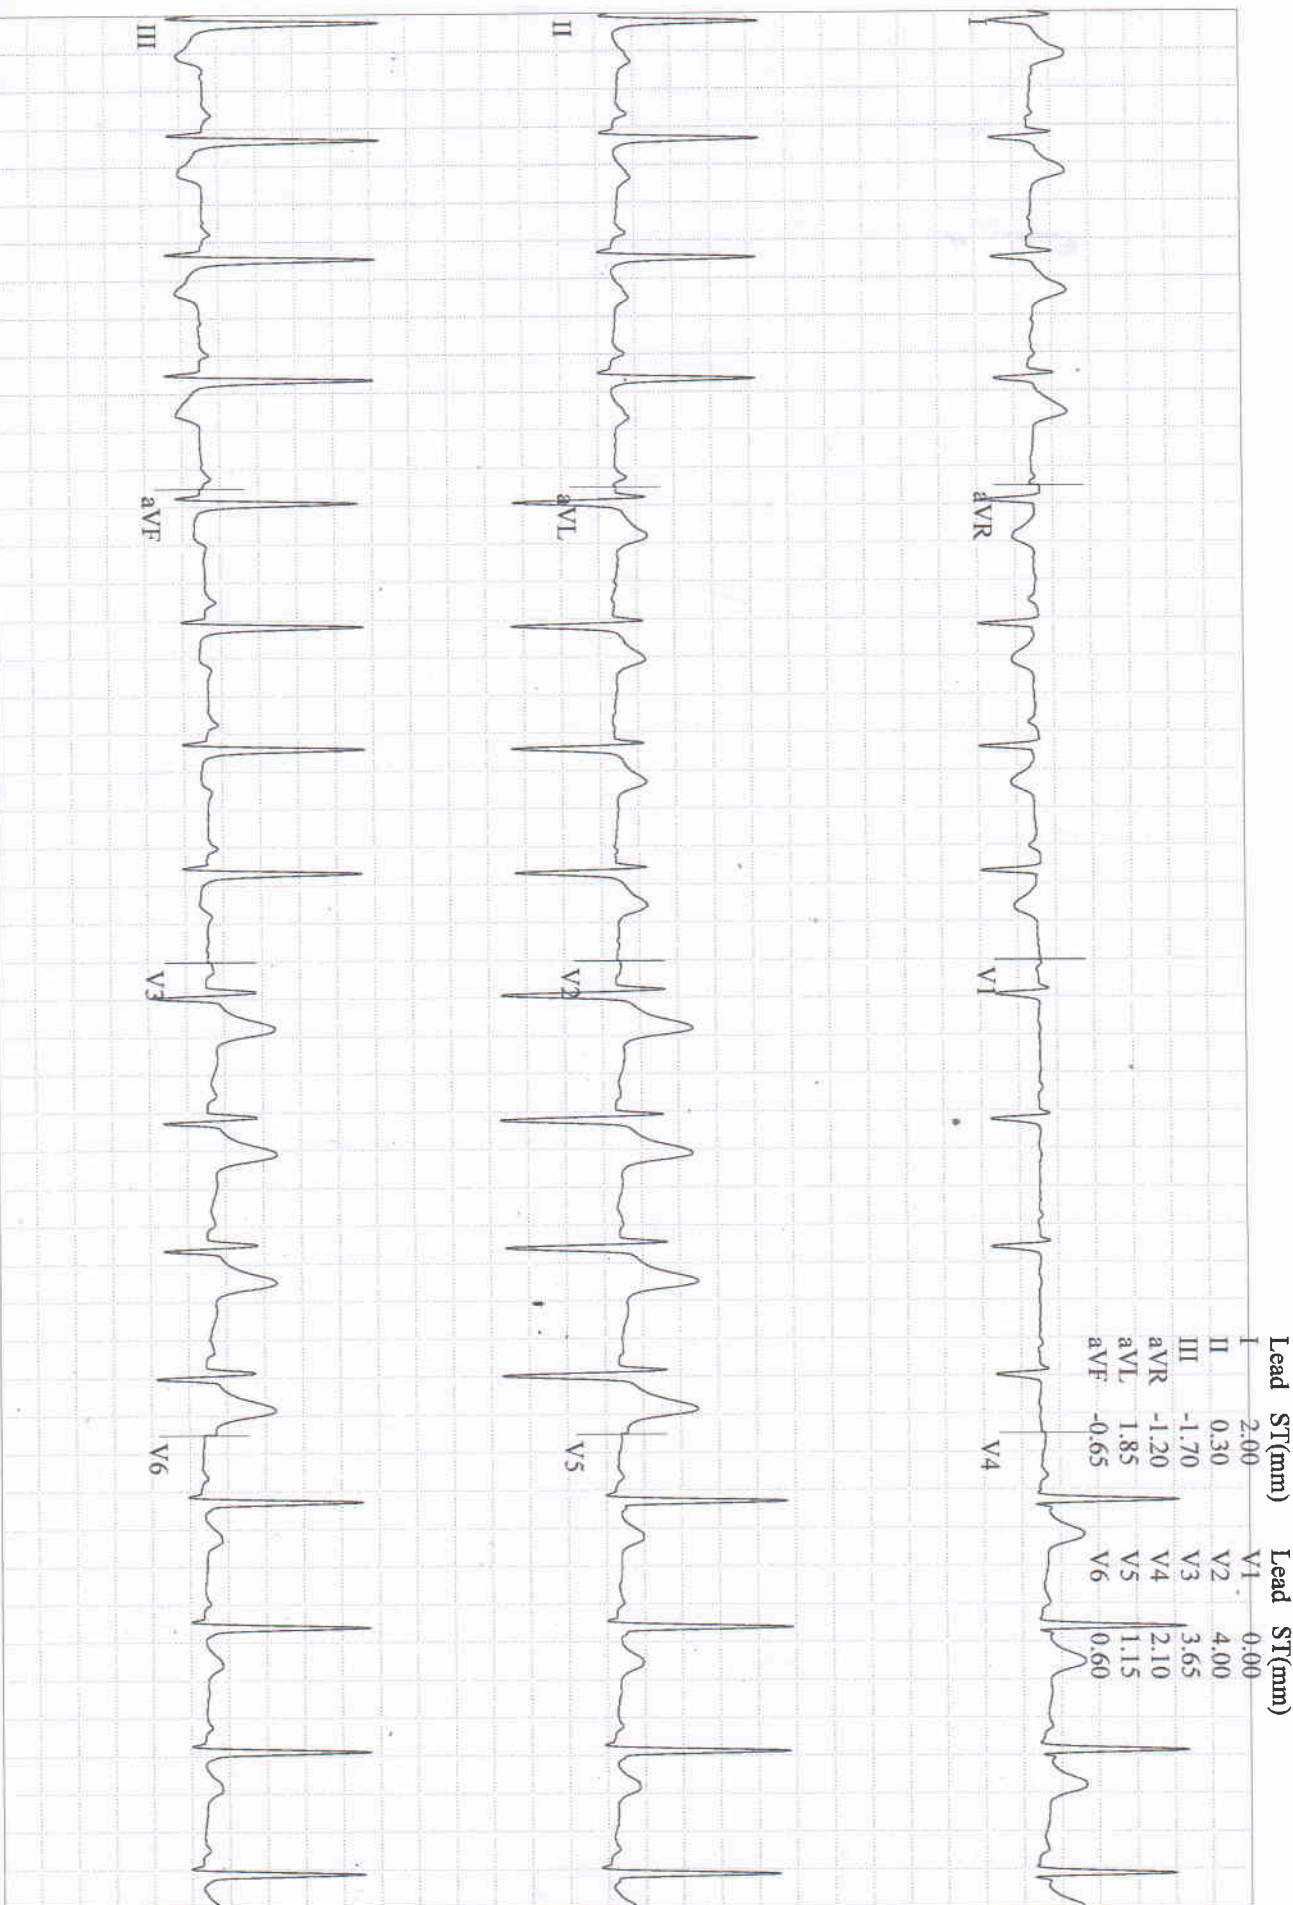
| Lead | ST(mm) | Lead | ST(mm) |
|---|---|---|---|
| I | 2.00 | V1 | 0.00 |
| II | 0.30 | V2 | 4.00 |
| III | -1.70 | V3 | 3.65 |
| aVR | -1.20 | V4 | 2.10 |
| aVL | 1.85 | V5 | 1.15 |
| aVF | -0.65 | V6 | 0.60 |

I
aVR
V1
V4
II
aVL
V2
V5
III
aVF
V3
V6